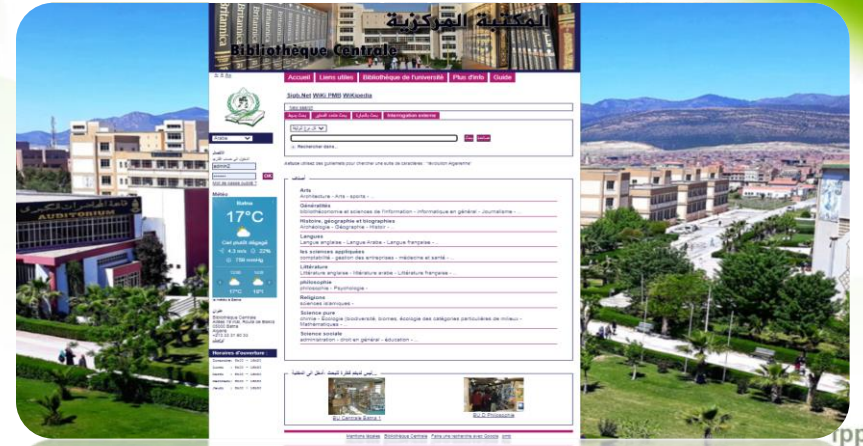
المكتبة المركزية
Bibliothèque Centrale

Accueil | Liens utiles | Bibliothèque de l'université | Plus d'info | Guide

Sisb.Net WiKi PMB WiKipedia

Arts
Architecture - Arts - sports - ...

Généralités
bibliothéconomie et sciences de l'information - informatique en général - Journalisme - ...

Histoire, géographie et biographies
Archéologie - Géographie - Histoir - ...

Langues
Langue anglaise - Langue Arabe - Langue française - ...

les sciences appliquées
comptabilité - gestion des entreprises - médecine et santé - ...

Littérature
Littérature anglaise - littérature arabe - Littérature française - ...

philosophie
philosophie - Psychologie - ...

Religions
sciences islamiques - ...

Science pure
chimie - Écologie (biodiversité, biomes, écologie des catégories particulières de milieux - Mathématiques - ...

Science sociale
administration - droit en général - éducation - ...

Batna
17°C

BU Centrale Batna 1
BU D Philosophie

Horaires d'ouverture